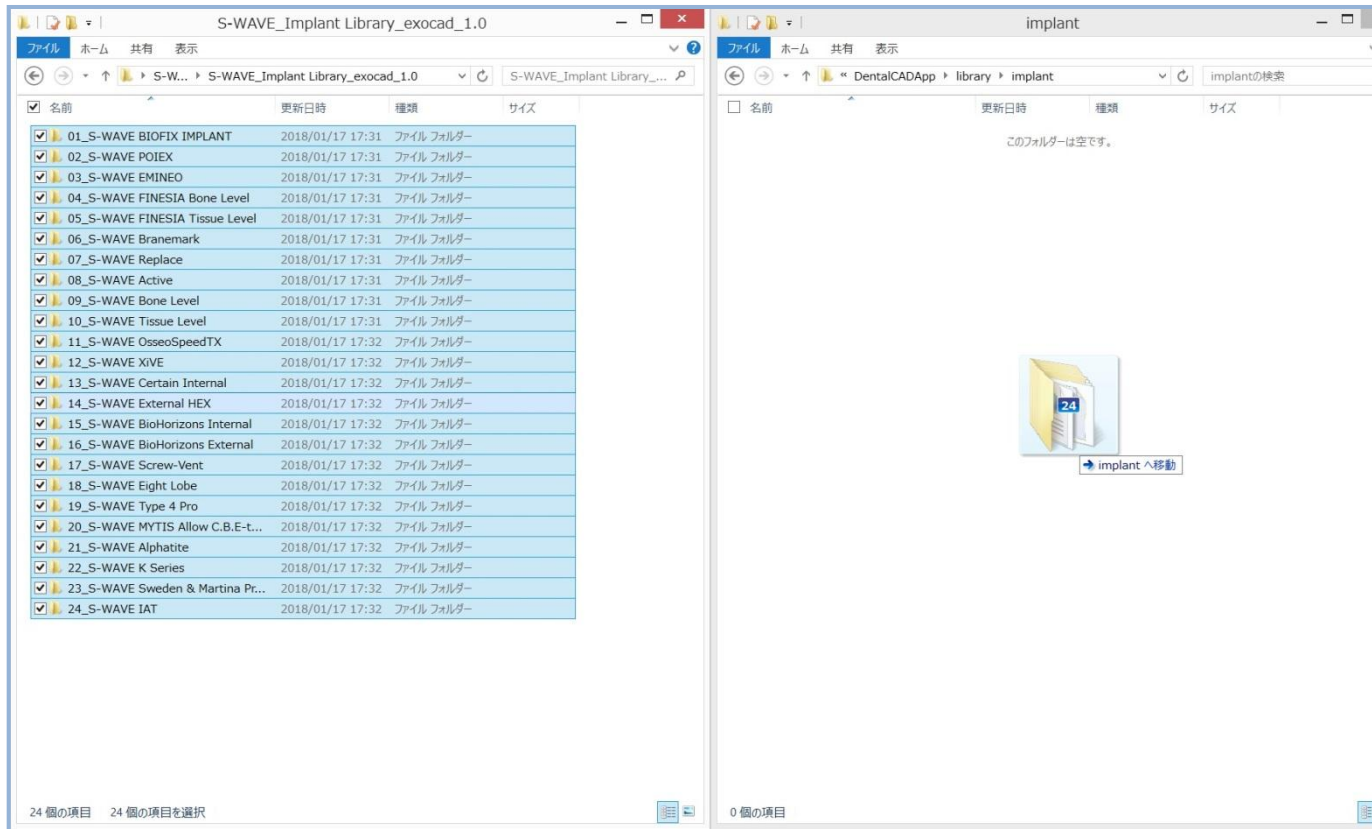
S-WAVE_Implant Library_exocad_1.0

ファイル ホーム 共有 表示

S-W... ▸ S-WAVE_Implant Library_exocad_1.0

S-WAVE_Implant Library_...

| 名前 | 更新日時 | 種類 | サイズ |
|---|---|---|---|
| 01_S-WAVE BIOFIX IMPLANT | 2018/01/17 17:31 | ファイル フォルダー | |
| 02_S-WAVE POIEX | 2018/01/17 17:31 | ファイル フォルダー | |
| 03_S-WAVE EMINEO | 2018/01/17 17:31 | ファイル フォルダー | |
| 04_S-WAVE FINESIA Bone Level | 2018/01/17 17:31 | ファイル フォルダー | |
| 05_S-WAVE FINESIA Tissue Level | 2018/01/17 17:31 | ファイル フォルダー | |
| 06_S-WAVE Branemark | 2018/01/17 17:31 | ファイル フォルダー | |
| 07_S-WAVE Replace | 2018/01/17 17:31 | ファイル フォルダー | |
| 08_S-WAVE Active | 2018/01/17 17:31 | ファイル フォルダー | |
| 09_S-WAVE Bone Level | 2018/01/17 17:31 | ファイル フォルダー | |
| 10_S-WAVE Tissue Level | 2018/01/17 17:31 | ファイル フォルダー | |
| 11_S-WAVE OsseoSpeedTX | 2018/01/17 17:32 | ファイル フォルダー | |
| 12_S-WAVE XiVE | 2018/01/17 17:32 | ファイル フォルダー | |
| 13_S-WAVE Certain Internal | 2018/01/17 17:32 | ファイル フォルダー | |
| 14_S-WAVE External HEX | 2018/01/17 17:32 | ファイル フォルダー | |
| 15_S-WAVE BioHorizons Internal | 2018/01/17 17:32 | ファイル フォルダー | |
| 16_S-WAVE BioHorizons External | 2018/01/17 17:32 | ファイル フォルダー | |
| 17_S-WAVE Screw-Vent | 2018/01/17 17:32 | ファイル フォルダー | |
| 18_S-WAVE Eight Lobe | 2018/01/17 17:32 | ファイル フォルダー | |
| 19_S-WAVE Type 4 Pro | 2018/01/17 17:32 | ファイル フォルダー | |
| 20_S-WAVE MYTIS Allow C.B.E-t... | 2018/01/17 17:32 | ファイル フォルダー | |
| 21_S-WAVE Alphatite | 2018/01/17 17:32 | ファイル フォルダー | |
| 22_S-WAVE K Series | 2018/01/17 17:32 | ファイル フォルダー | |
| 23_S-WAVE Sweden & Martina Pr... | 2018/01/17 17:32 | ファイル フォルダー | |
| 24_S-WAVE IAT | 2018/01/17 17:32 | ファイル フォルダー | |

24 個の項目 24 個の項目を選択

implant

ファイル ホーム 共有 表示

« DentalCADApp ▸ library ▸ implant

implantの検索

| 名前 | 更新日時 | 種類 | サイズ |
|---|---|---|---|

このフォルダーは空です。

24

→ implant へ移動

0 個の項目